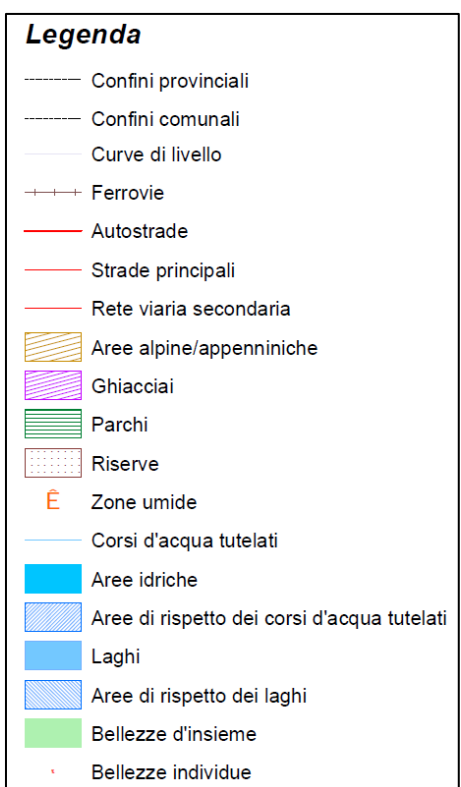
Legenda

Confini provinciali
Confini comunali
Curve di livello
Ferrovie
Autostrade
Strade principali
Rete viaria secondaria
Aree alpine/appenniniche
Ghiacciai
Parchi
Riserve
Ê Zone umide
Corsi d'acqua tutelati
Aree idriche
Aree di rispetto dei corsi d'acqua tutelati
Laghi
Aree di rispetto dei laghi
Bellezze d'insieme
Bellezze individue